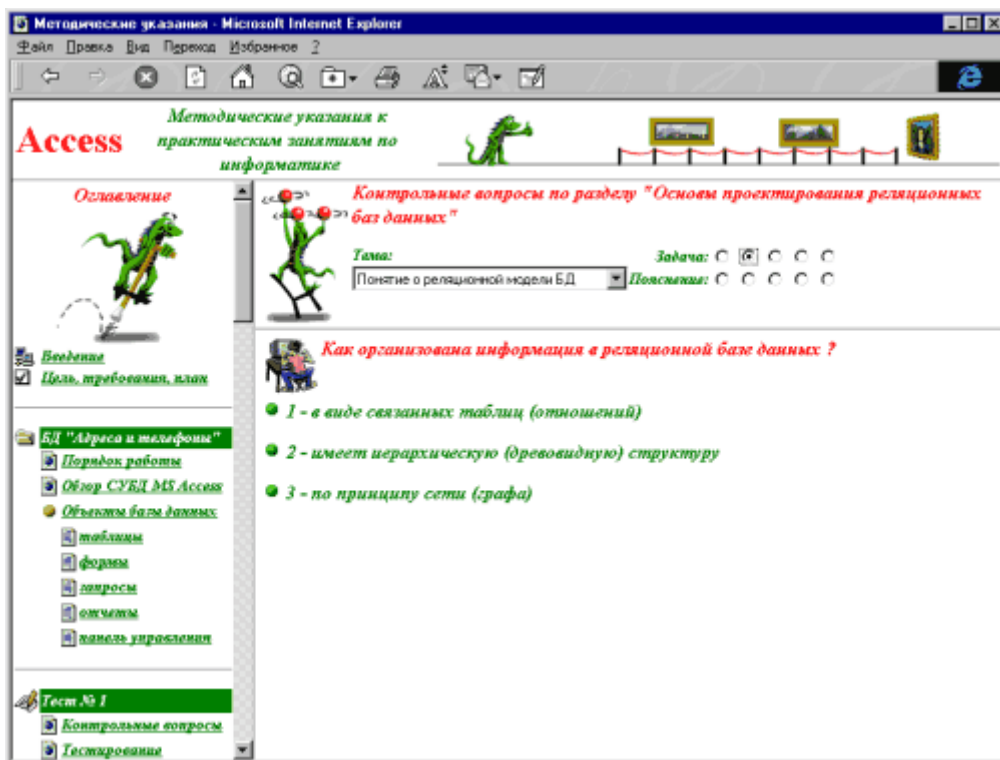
Методические указания - Microsoft Internet Explorer

Файл Правка Вид Переход Избранное ?

Access

Методические указания к практическим занятиям по информатике

Оглавление

Введение

Цель, требования, план

БД "Адреса и телефоны"

Порядок работы

Обзор СУБД MS Access

Объекты базы данных

таблицы

формы

запросы

отчеты

панель управления

Тест № 1

Контрольные вопросы

Тестирование

Контрольные вопросы по разделу "Основы проектирования реляционных баз данных"

Тема:

Понятие о реляционной модели БД

Задача:

Пояснения:

Как организована информация в реляционной базе данных ?

1 - в виде связанных таблиц (отношений)

2 - имеет иерархическую (древовидную) структуру

3 - по принципу сети (графа)